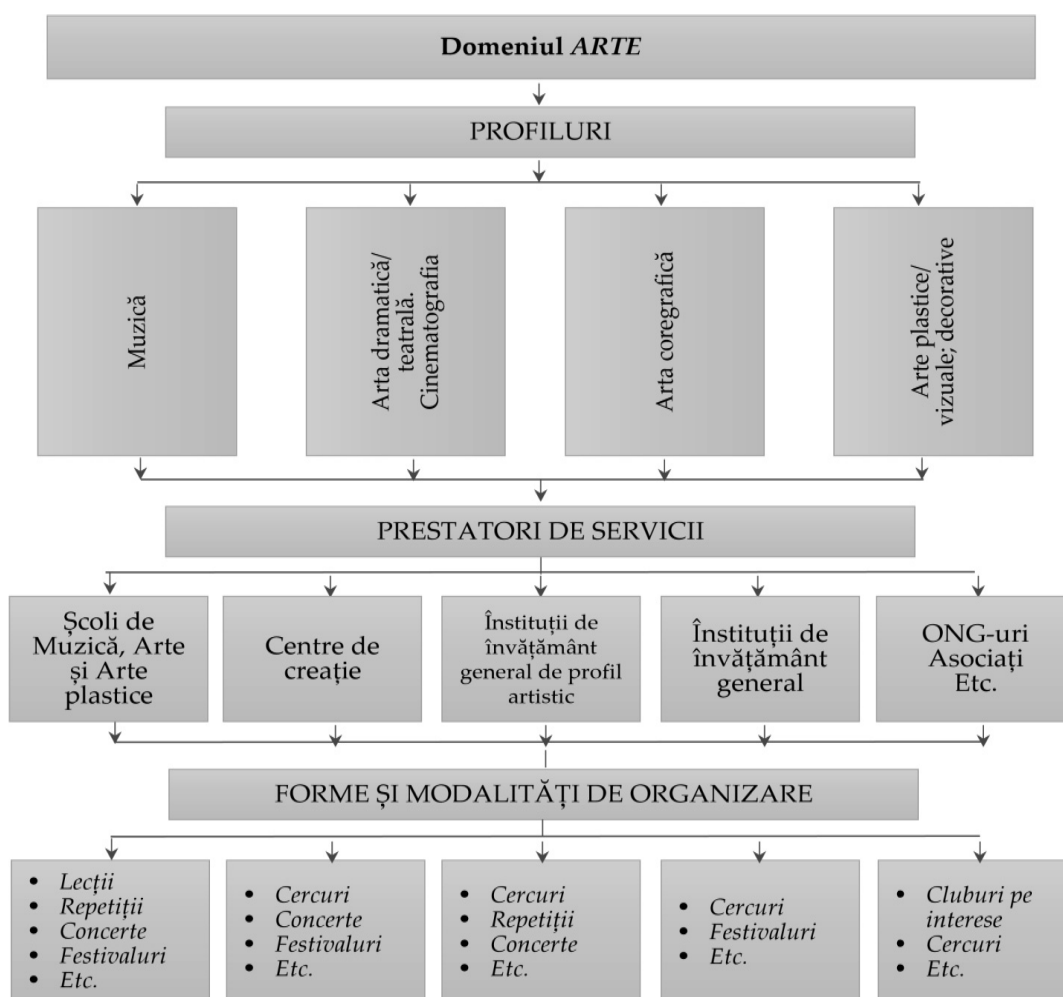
Domeniul *ARTE*

PROFILURI

Muzică

Arta dramatică/ teatrală. Cinematografia

Arta coregrafică

Arte plastice/ vizuale; decorative

PRESTATORI DE SERVICII

Școli de Muzică, Arte și Arte plastice

Centre de creație

Instituții de învățământ general de profil artistic

Instituții de învățământ general

ONG-uri Asociați Etc.

FORME ȘI MODALITĂȚI DE ORGANIZARE

- *Lecții*
- *Repetiții*
- *Concerte*
- *Festivaluri*
- *Etc.*

- *Cercuri*
- *Concerte*
- *Festivaluri*
- *Etc.*

- *Cercuri*
- *Repetiții*
- *Concerte*
- *Etc.*

- *Cercuri*
- *Festivaluri*
- *Etc.*

- *Cluburi pe interese*
- *Cercuri*
- *Etc.*